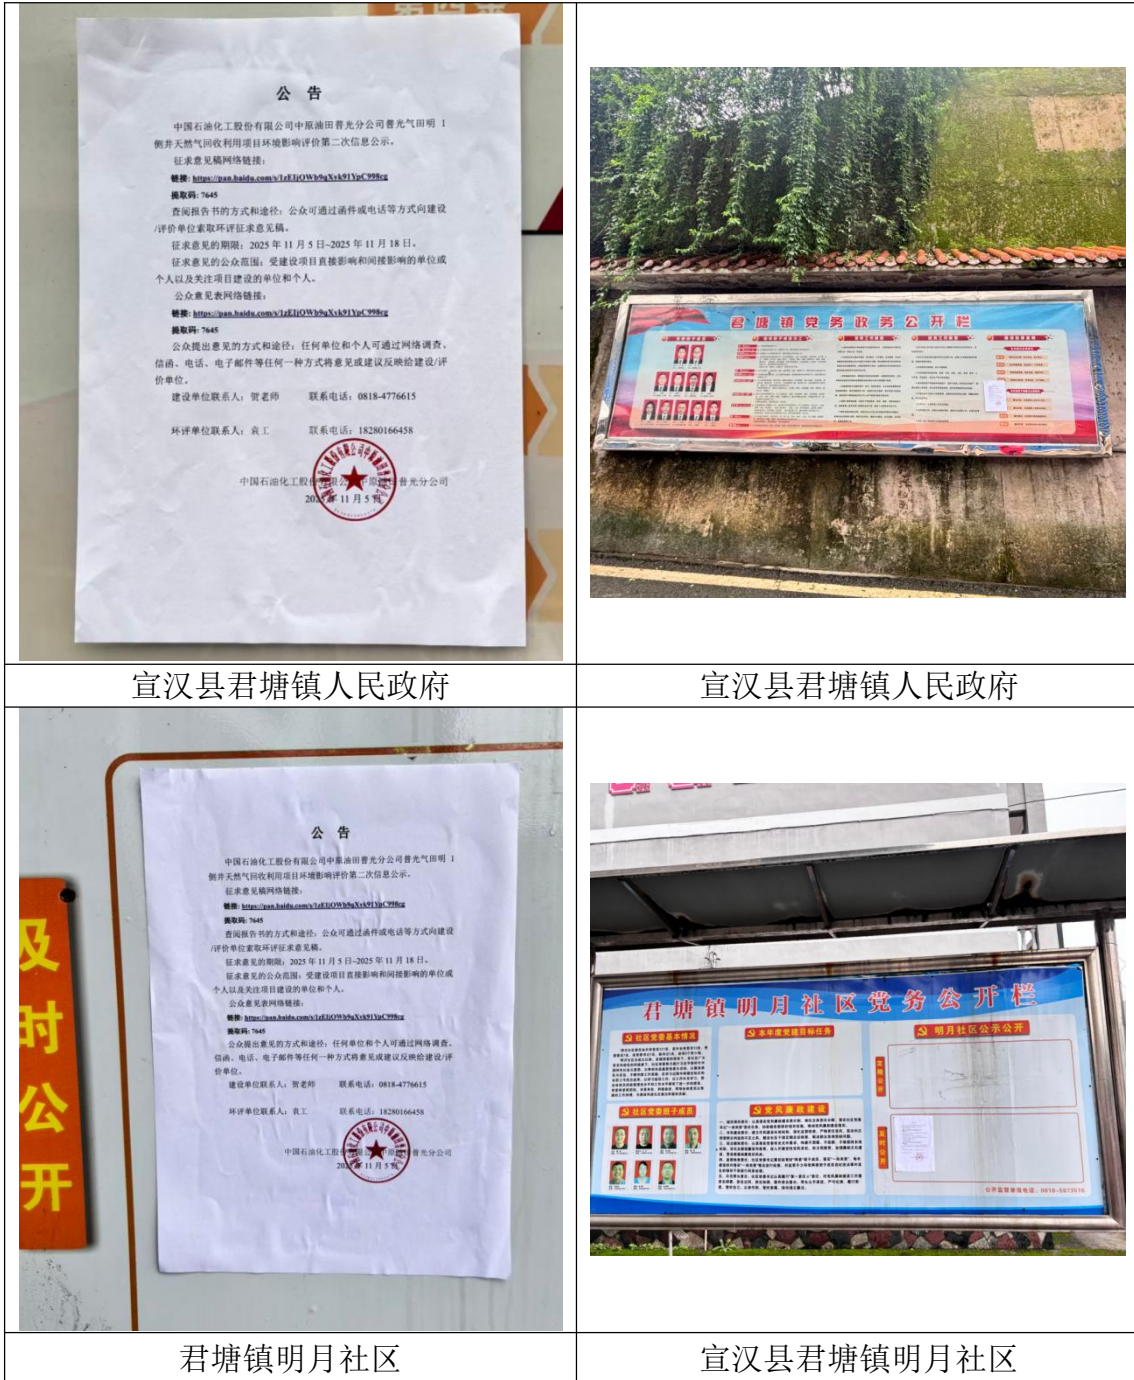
公 告

中国石油化工股份有限公司中原油田普光分公司普光气田明 1 侧井天然气回收利用项目环境影响评价第二次信息公示。

征求意见稿网络链接：

链接：https://pan.baidu.com/s/1zEIjOWb9gXxk91YpC998cg

提取码：7645

查阅报告书的方式和途径：公众可通过函件或电话等方式向建设/评价单位索取环评征求意见稿。

征求意见的期限：2025 年 11 月 5 日~2025 年 11 月 18 日。

征求意见的公众范围：受建设项目直接影响和间接影响的单位或个人以及关注项目建设的单位和个人。

公众意见表网络链接：

链接：https://pan.baidu.com/s/1zEIjOWb9gXxk91YpC998cg

提取码：7645

公众提出意见的方式和途径：任何单位和个人可通过网络调查、信函、电话、电子邮件等任何一种方式将意见或建议反映给建设/评价单位。

建设单位联系人：贺老师　　联系电话：0818-4776615

环评单位联系人：袁工　　联系电话：18280166458

中国石油化工股份有限公司中原油田普光分公司

2025 年 11 月 5 日

君塘镇党务政务公开栏

| 宣汉县君塘镇人民政府 | 宣汉县君塘镇人民政府 |
|---|---|

及时公开

公 告

中国石油化工股份有限公司中原油田普光分公司普光气田明 1 侧井天然气回收利用项目环境影响评价第二次信息公示。

征求意见稿网络链接：

链接：https://pan.baidu.com/s/1zEIjOWb9gXxk91YpC998cg

提取码：7645

查阅报告书的方式和途径：公众可通过函件或电话等方式向建设/评价单位索取环评征求意见稿。

征求意见的期限：2025 年 11 月 5 日~2025 年 11 月 18 日。

征求意见的公众范围：受建设项目直接影响和间接影响的单位或个人以及关注项目建设的单位和个人。

公众意见表网络链接：

链接：https://pan.baidu.com/s/1zEIjOWb9gXxk91YpC998cg

提取码：7645

公众提出意见的方式和途径：任何单位和个人可通过网络调查、信函、电话、电子邮件等任何一种方式将意见或建议反映给建设/评价单位。

建设单位联系人：贺老师　　联系电话：0818-4776615

环评单位联系人：袁工　　联系电话：18280166458

中国石油化工股份有限公司中原油田普光分公司

2025 年 11 月 5 日

君塘镇明月社区党务公开栏

社区党委基本情况

本年度党建目标任务

明月社区公示公开

社区党委班子成员

党风廉政建设

| 君塘镇明月社区 | 宣汉县君塘镇明月社区 |
|---|---|